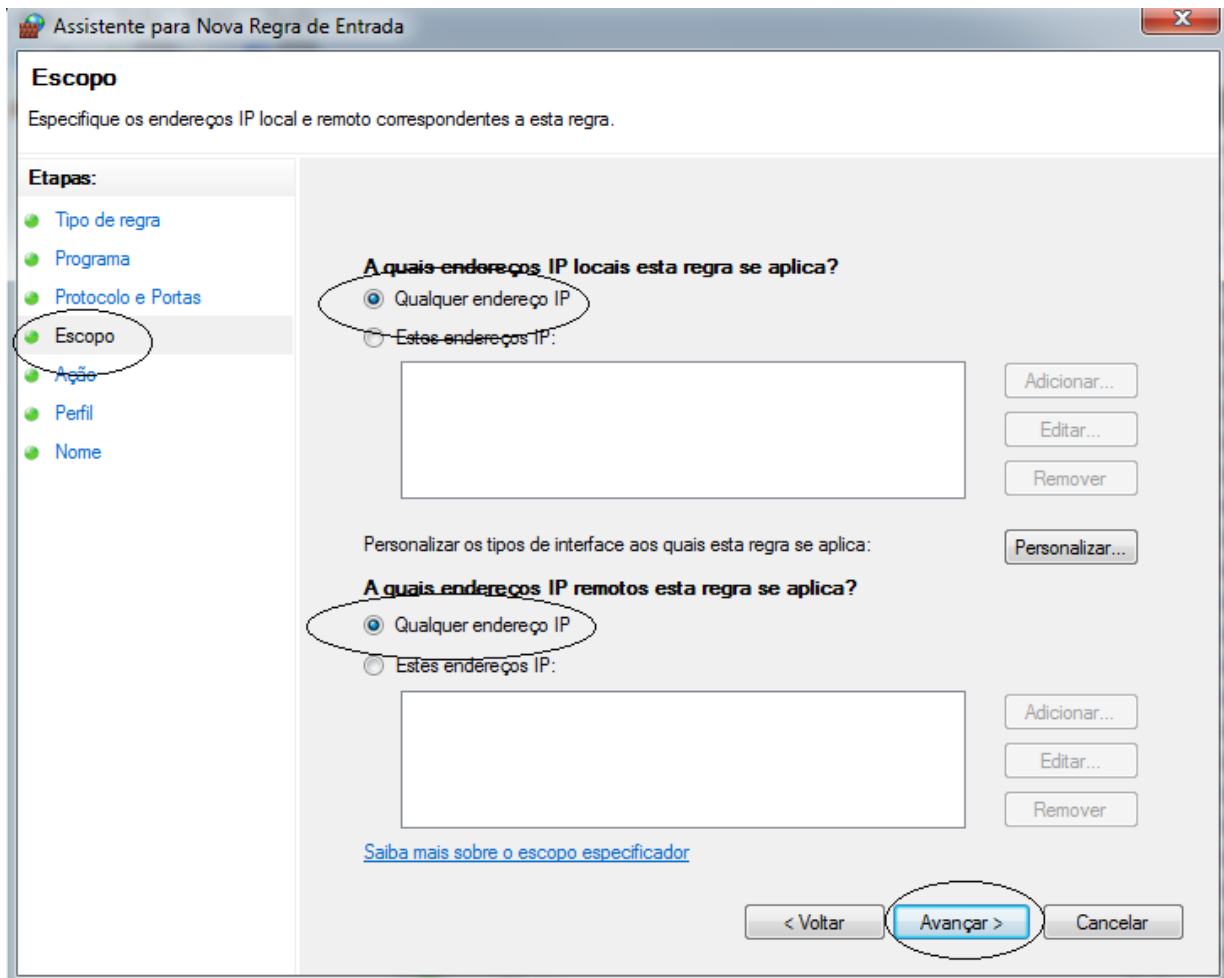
Assistente para Nova Regra de Entrada

Escopo

Especifique os endereços IP local e remoto correspondentes a esta regra.

Etapas:

Tipo de regra

Programa

Protocolo e Portas

Escopo

Ação

Perfil

Nome

A quais endereços IP locais esta regra se aplica?

Qualquer endereço IP

Estes endereços IP:

Adicionar...

Editar...

Remover

Personalizar os tipos de interface aos quais esta regra se aplica:

Personalizar...

A quais endereços IP remotos esta regra se aplica?

Qualquer endereço IP

Estes endereços IP:

Adicionar...

Editar...

Remover

Saiba mais sobre o escopo especificador

< Voltar

Avançar >

Cancelar